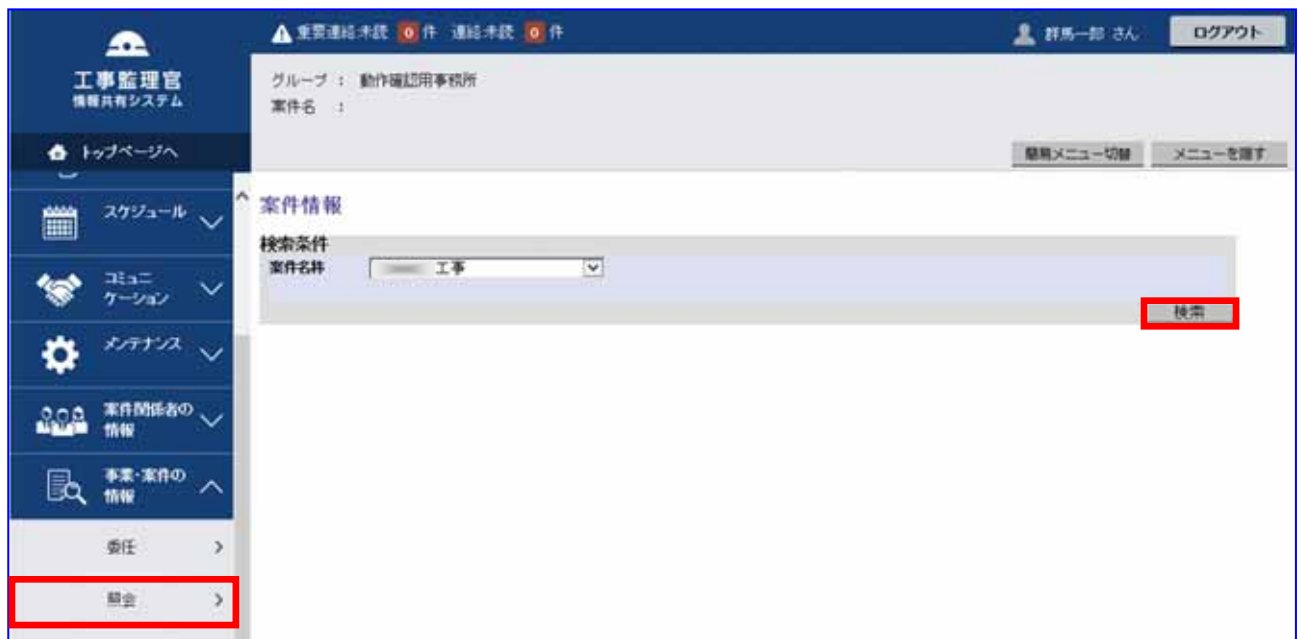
工事監理官
情報共有システム

トップページへ

スケジュール

コミュニケーション

メンテナンス

案件関係者の情報

事業・案件の情報

委任

照会

重要連絡未読 0 件 連絡未読 0 件

群馬一郎 さん

ログアウト

グループ ： 動作確認用事務所
案件名 ：

簡易メニュー切替

メニューを隠す

案件情報

検索条件

| 案件名称 | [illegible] 工事 |
|---|---|

検索